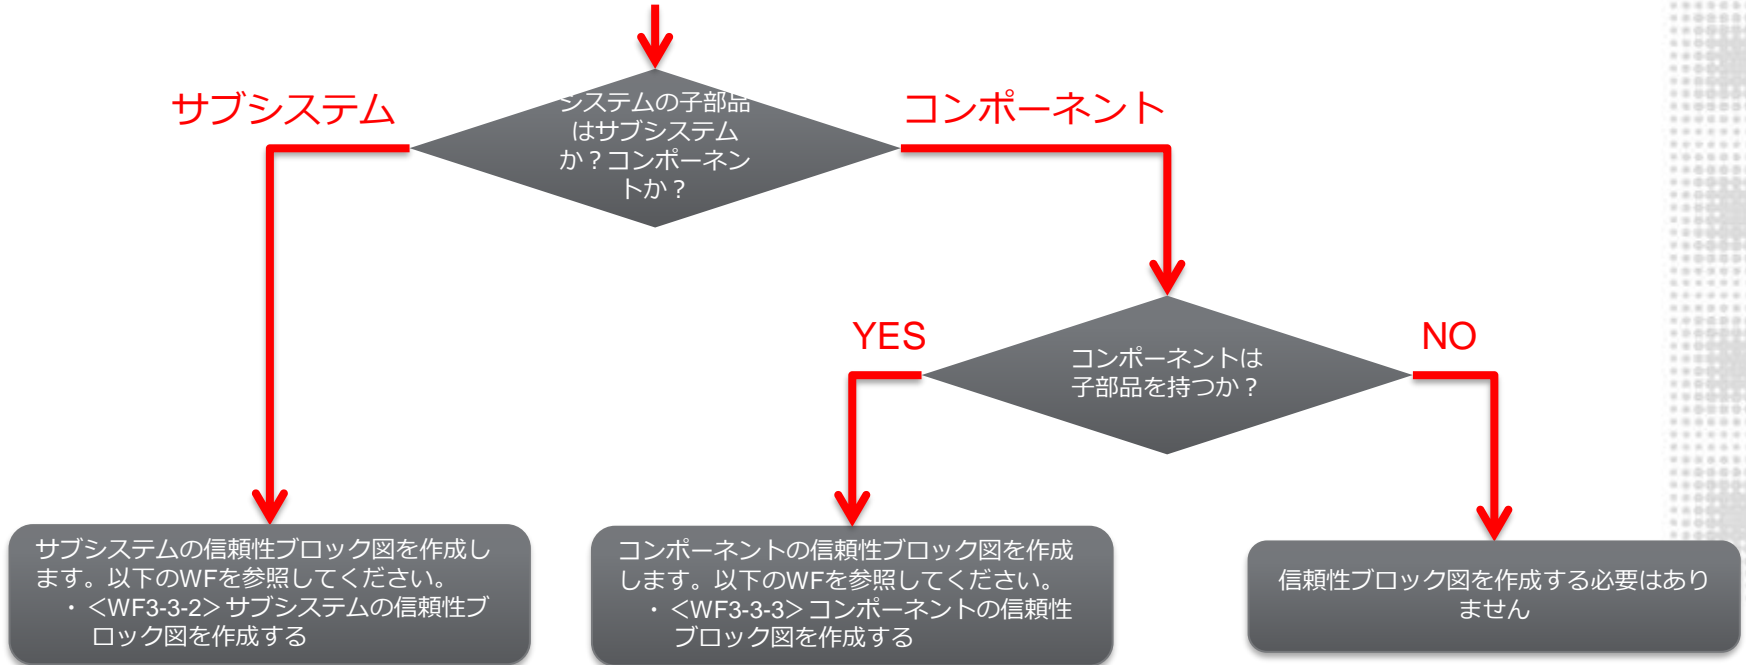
システムの子部品はサブシステムか？コンポーネントか？

サブシステム

コンポーネント

コンポーネントは子部品を持つか？

YES

NO

サブシステムの信頼性ブロック図を作成します。以下のWFを参照してください。
・<WF3-3-2> サブシステムの信頼性ブロック図を作成する

コンポーネントの信頼性ブロック図を作成します。以下のWFを参照してください。
・<WF3-3-3> コンポーネントの信頼性ブロック図を作成する

信頼性ブロック図を作成する必要はありません